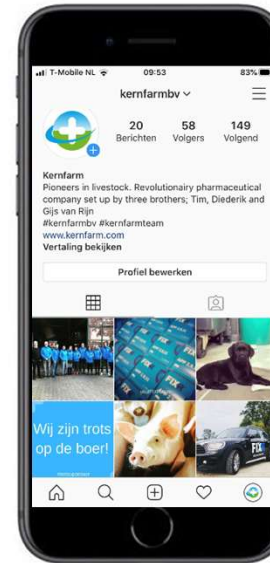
T-Mobile NL 09:53 83%

kernfarmbv

20 Berichten
58 Volgers
149 Volgend

Kernfarm
Pioneers in livestock. Revolutionairy pharmaceutical company set up by three brothers; Tim, Diederik and Gijs van Rijn
#kernfarmbv #kernfarmteam
www.kernfarm.com
Vertaling bekijken

Profiel bewerken

Wij zijn trots op de boer!